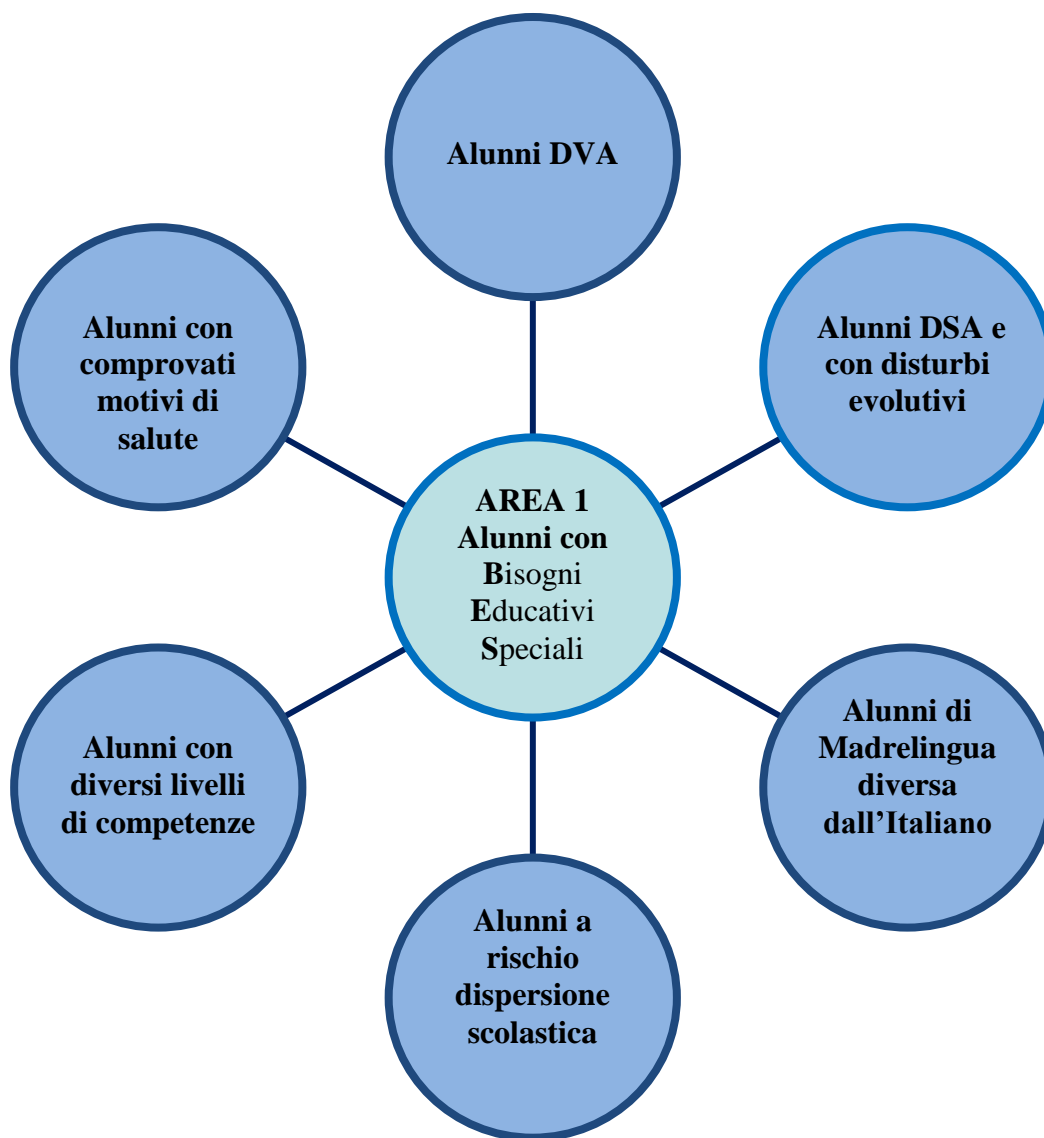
Alunni DVA

Alunni con comprovati motivi di salute

Alunni DSA e con disturbi evolutivi

AREA 1
Alunni con
Bisogni
Educativi
Speciali

Alunni con diversi livelli di competenze

Alunni di Madrelingua diversa dall'Italiano

Alunni a rischio dispersione scolastica